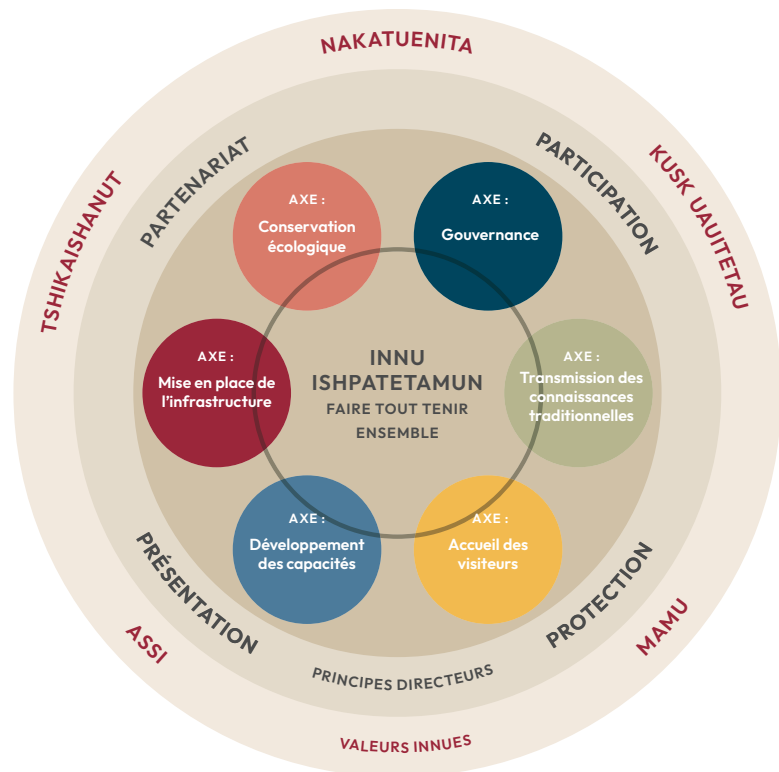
NAKATUENITA

KUSK UAUITETAU

TSHIKAISHANUT

PARTENARIAT

PARTICIPATION

AXE :
Conservation écologique

AXE :
Gouvernance

AXE :
Mise en place de l'infrastructure

INNU ISHPATETAMUN
FAIRE TOUT TENIR ENSEMBLE

AXE :
Transmission des connaissances traditionnelles

AXE :
Développement des capacités

AXE :
Accueil des visiteurs

PRÉSENTATION

PROTECTION

ASSI

MAMU

PRINCIPES DIRECTEURS

VALEURS INNUES